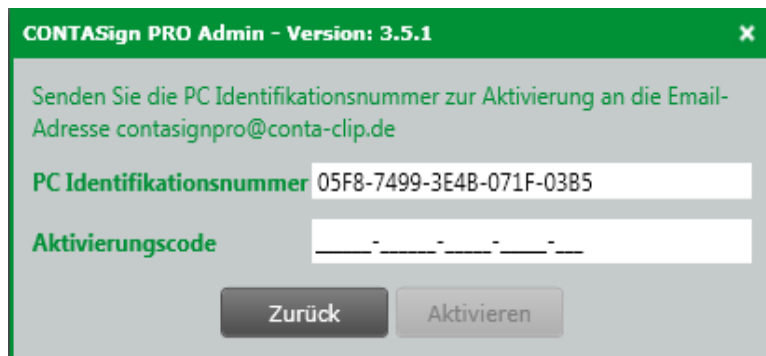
CONTASign PRO Admin - Version: 3.5.1

×

Senden Sie die PC Identifikationsnummer zur Aktivierung an die Email-Adresse contasignpro@conta-clip.de

PC Identifikationsnummer 05F8-7499-3E4B-071F-03B5

Aktivierungscode ____-____-____-____-____

Zurück Aktivieren